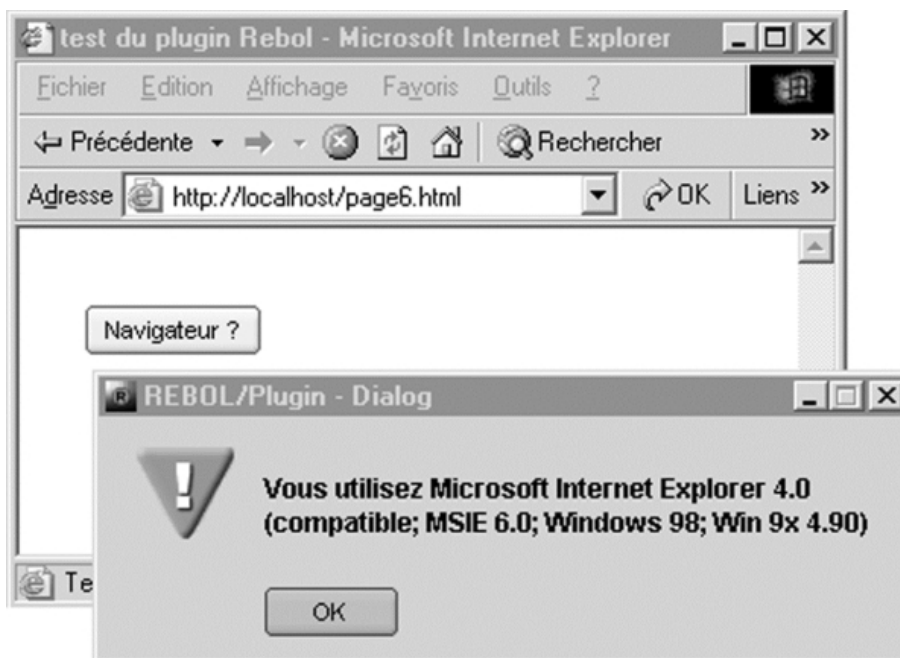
test du plugin Rebol - Microsoft Internet Explorer

Fichier Edition Affichage Favoris Outils ?

Précédente Rechercher »

Adresse http://localhost/page6.html OK Liens »

Navigateur ?

Te

REBOL/Plugin - Dialog

Vous utilisez Microsoft Internet Explorer 4.0 (compatible; MSIE 6.0; Windows 98; Win 9x 4.90)

OK